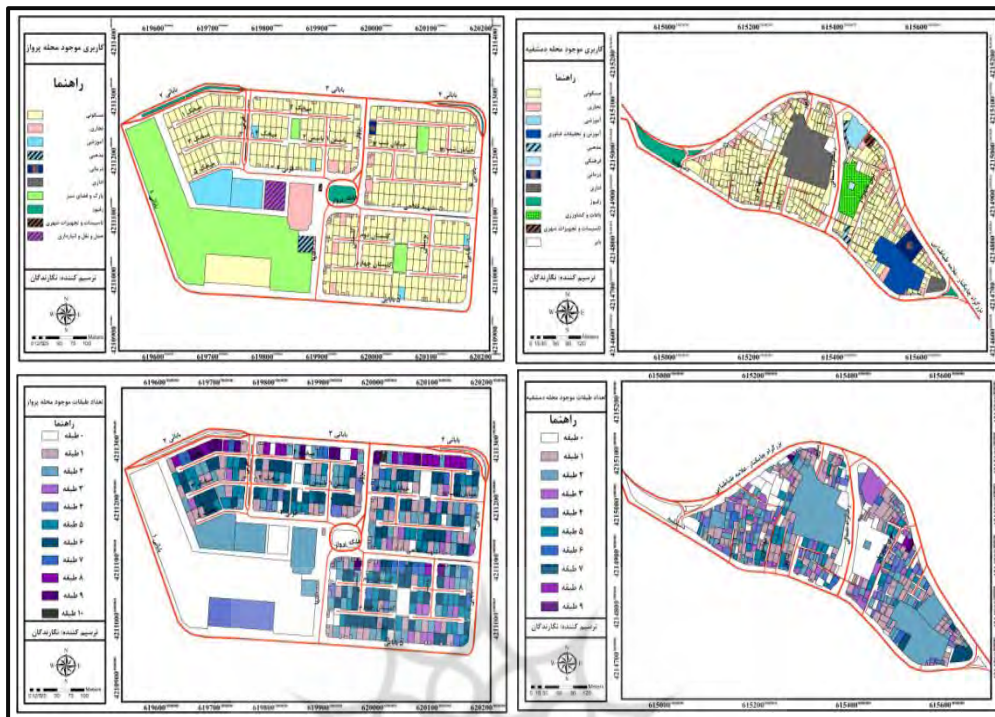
کاربری موجود محله پرواز

راهنما

مسکونی
تجاری
آموزشی
مذهبی
درمانی
اداری
پارک و فضای سبز
ورزشی
تاسیسات و تجهیزات شهری
حمل و نقل و انبارداری

ترسیم کننده: نگارندگان

619600 619700 619800 619900 620000 620100 620200

بابایی ۲

کاربری موجود محله دستغیب

راهنما

مسکونی
تجاری
آموزشی
آموزش و تحقیقات فناوری
مذهبی
فرهنگی
درمانی
اداری
ورزشی
باغات و کشاورزی
تاسیسات و تجهیزات شهری
بایر

ترسیم کننده: نگارندگان

615000 615200 615400 615600

تعداد طبقات موجود محله پرواز

راهنما

۰ طبقه
۱ طبقه
۲ طبقه
۳ طبقه
۴ طبقه
۵ طبقه
۶ طبقه
۷ طبقه
۸ طبقه
۹ طبقه
۱۰ طبقه

ترسیم کننده: نگارندگان

619600 619700 619800 619900 620000 620100 620200

بابایی ۲

میدان پرواز

تعداد طبقات موجود محله دستغیب

راهنما

۰ طبقه
۱ طبقه
۲ طبقه
۳ طبقه
۴ طبقه
۵ طبقه
۶ طبقه
۷ طبقه
۸ طبقه
۹ طبقه

ترسیم کننده: نگارندگان

615000 615200 615400 615600